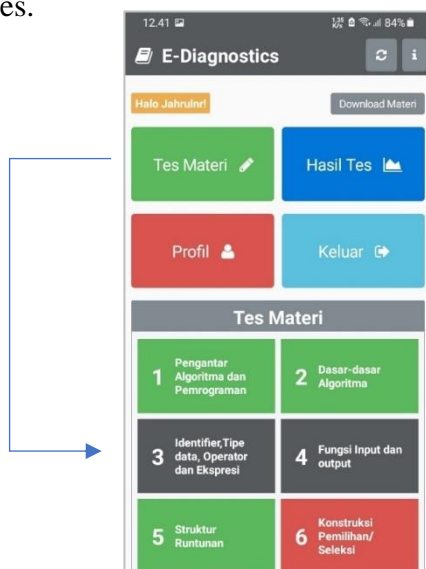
es.

12.41

84%

E-Diagnostics

Halo Jahrulnr!

Download Materi

Tes Materi

Hasil Tes

Profil

Keluar

Tes Materi

1 Pengantar Algoritma dan Pemrograman

2 Dasar-dasar Algoritma

3 Identifier,Tipe data, Operator dan Ekspresi

4 Fungsi Input dan output

5 Struktur Runtunan

6 Konstruksi Pemilihan/ Seleksi